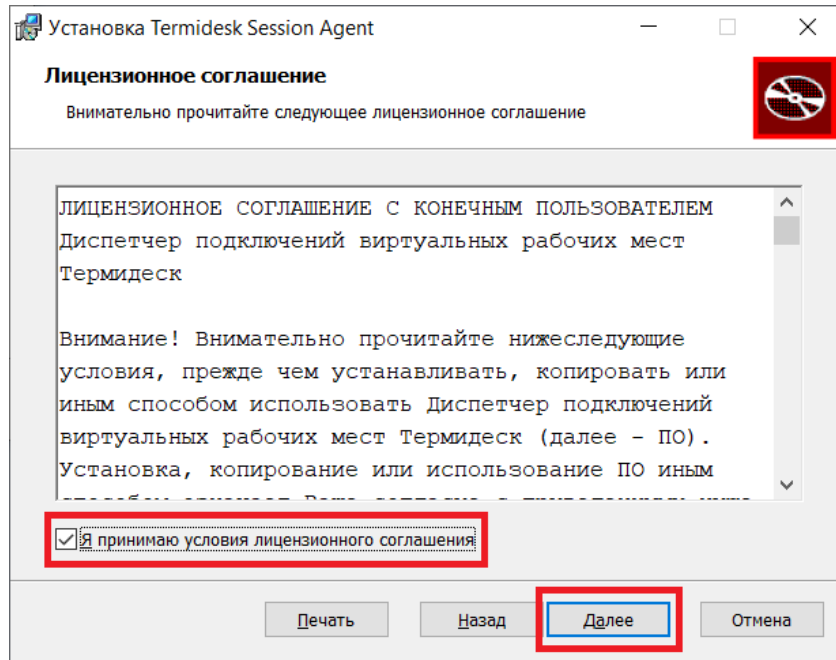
Установка Termidesk Session Agent

Лицензионное соглашение

Внимательно прочитайте следующее лицензионное соглашение

ЛИЦЕНЗИОННОЕ СОГЛАШЕНИЕ С КОНЕЧНЫМ ПОЛЬЗОВАТЕЛЕМ Диспетчер подключений виртуальных рабочих мест Термидеск

Внимание! Внимательно прочитайте нижеследующие условия, прежде чем устанавливать, копировать или иным способом использовать Диспетчер подключений виртуальных рабочих мест Термидеск (далее – ПО). Установка, копирование или использование ПО иным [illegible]

Я принимаю условия лицензионного соглашения

Печать

Назад

Далее

Отмена